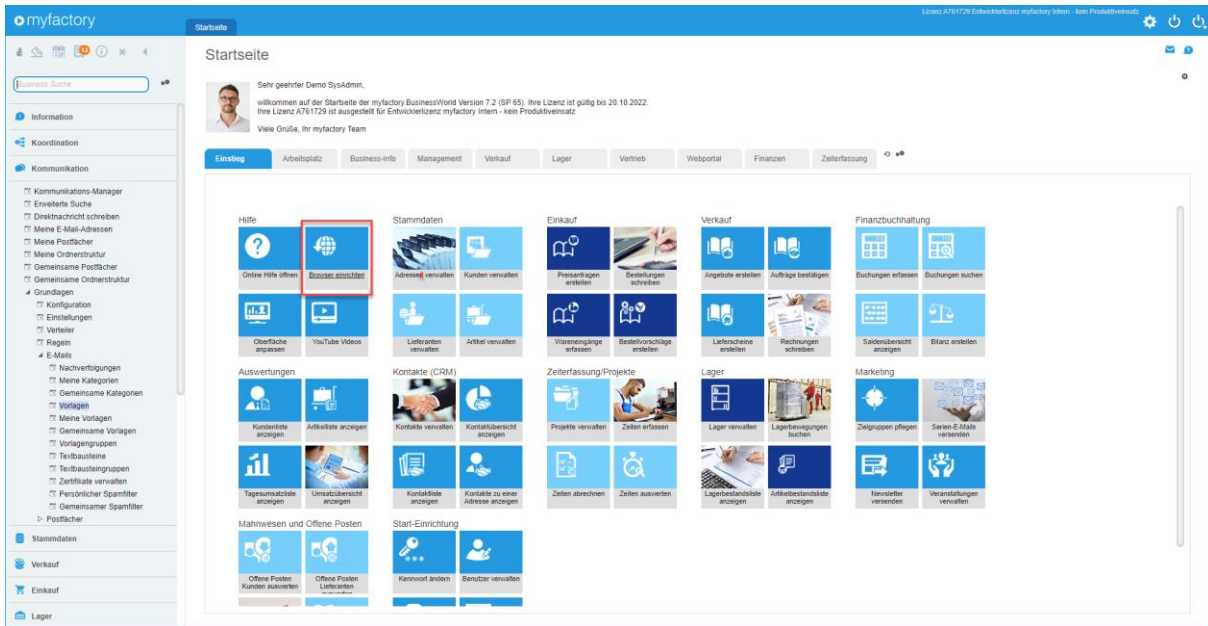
myfactory

Startseite

Lizenz A761729 Entwicklerlizenz myfactory Intern - kein Produktiveinsatz

Business Suche

Information

Koordination

Kommunikation

Kommunikations-Manager
Erweiterte Suche
Direktnachricht schreiben
Meine E-Mail-Adressen
Meine Postfächer
Meine Ordnerstruktur
Gemeinsame Postfächer
Gemeinsame Ordnerstruktur
Grundlagen
Konfiguration
Einstellungen
Verteiler
Regeln
E-Mails
Nachverfolgungen
Meine Kategorien
Gemeinsame Kategorien
Vorlagen
Meine Vorlagen
Gemeinsame Vorlagen
Vorlagengruppen
Textbausteine
Textbausteingruppen
Zertifikate verwalten
Persönlicher Spamfilter
Gemeinsamer Spamfilter
Postfächer

Stammdaten

Verkauf

Einkauf

Lager

Startseite

Sehr geehrter Demo SysAdmin,

willkommen auf der Startseite der myfactory.BusinessWorld Version 7.2 (SP 65). Ihre Lizenz ist gültig bis 20.10.2022.
Ihre Lizenz A761729 ist ausgestellt für Entwicklerlizenz myfactory Intern - kein Produktiveinsatz

Viele Grüße, Ihr myfactory Team

Einstieg | Arbeitsplatz | Business-Info | Management | Verkauf | Lager | Vertrieb | Webportal | Finanzen | Zeiterfassung

Hilfe
Online Hilfe öffnen
Browser einrichten
Oberfläche anpassen
YouTube Videos

Stammdaten
Adressen verwalten
Kunden verwalten
Lieferanten verwalten
Artikel verwalten

Einkauf
Preisanfragen erstellen
Bestellungen schreiben
Wareneingänge erfassen
Bestellvorschläge erstellen

Verkauf
Angebote erstellen
Aufträge bestätigen
Lieferscheine erstellen
Rechnungen schreiben

Finanzbuchhaltung
Buchungen erfassen
Buchungen suchen
Saldenübersicht anzeigen
Bilanz erstellen

Auswertungen
Kundenliste anzeigen
Artikelliste anzeigen
Tagesumsatzliste anzeigen
Umsatzübersicht anzeigen

Kontakte (CRM)
Kontakte verwalten
Kontaktübersicht anzeigen
Kontaktliste anzeigen
Kontakte zu einer Adresse anzeigen

Zeiterfassung/Projekte
Projekte verwalten
Zeiten erfassen
Zeiten abrechnen
Zeiten auswerten

Lager
Lager verwalten
Lagerbewegungen buchen
Lagerbestandsliste anzeigen
Artikelbestandsliste anzeigen

Marketing
Zielgruppen pflegen
Serien-E-Mails versenden
Newsletter versenden
Veranstaltungen verwalten

Mahnwesen und Offene Posten
Offene Posten Kunden auswerten
Offene Posten Lieferanten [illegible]

Start-Einrichtung
Kennwort ändern
Benutzer verwalten